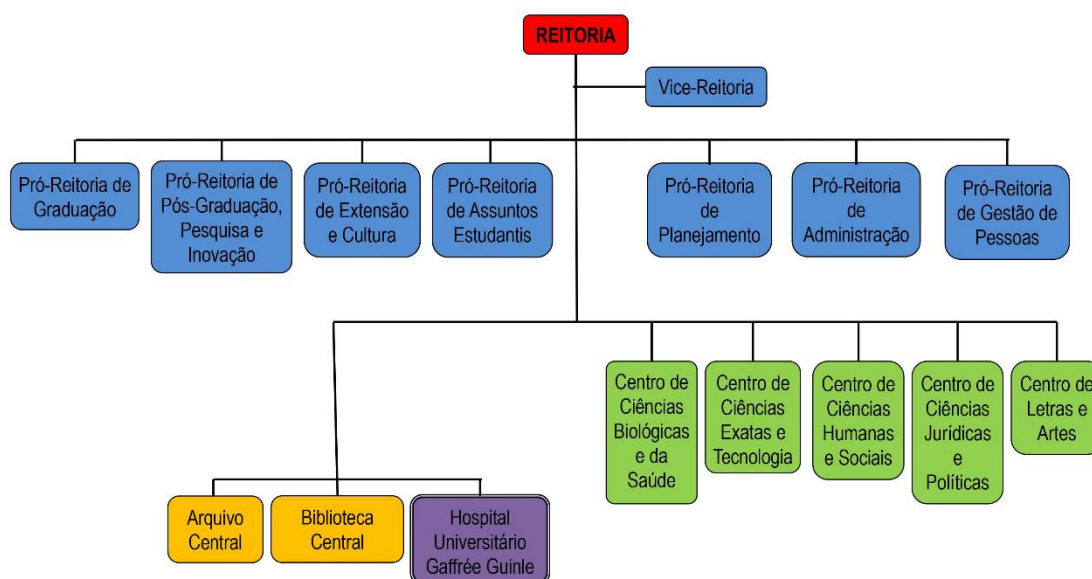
REITORIA

Vice-Reitoria

Pró-Reitoria de Graduação

Pró-Reitoria de Pós-Graduação, Pesquisa e Inovação

Pró-Reitoria de Extensão e Cultura

Pró-Reitoria de Assuntos Estudantis

Pró-Reitoria de Planejamento

Pró-Reitoria de Administração

Pró-Reitoria de Gestão de Pessoas

Centro de Ciências Biológicas e da Saúde

Centro de Ciências Exatas e Tecnologia

Centro de Ciências Humanas e Sociais

Centro de Ciências Jurídicas e Políticas

Centro de Letras e Artes

Arquivo Central

Biblioteca Central

Hospital Universitário Gaffrée Guinle